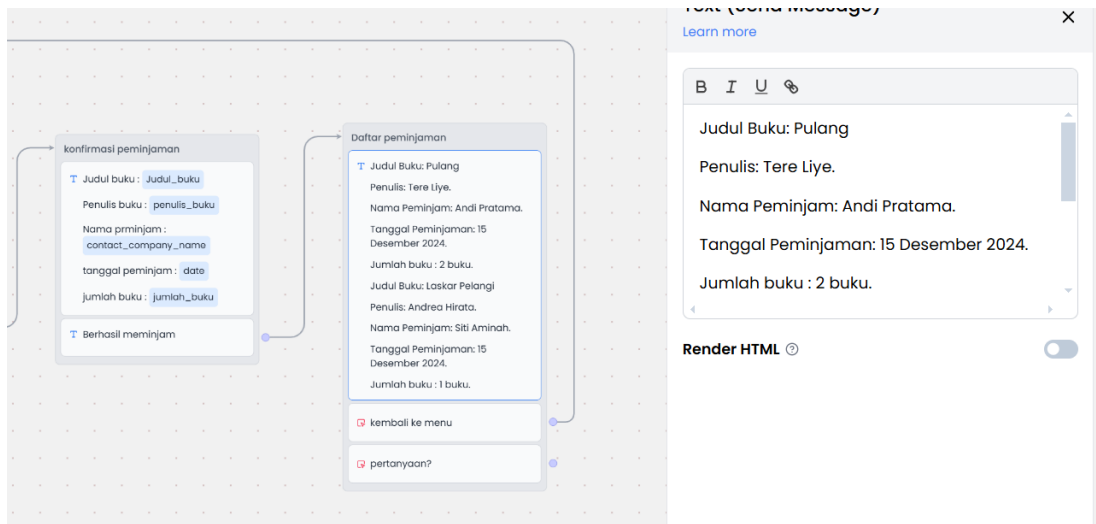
konfirmasi peminjaman

Judul buku : Judul_buku

Penulis buku : penulis_buku

Nama prminjam : contact_company_name

tanggal peminjam : date

jumlah buku : jumlah_buku

Berhasil meminjam

Daftar peminjaman

Judul Buku: Pulang

Penulis: Tere Liye.

Nama Peminjam: Andi Pratama.

Tanggal Peminjaman: 15 Desember 2024.

Jumlah buku : 2 buku.

Judul Buku: Laskar Pelangi

Penulis: Andrea Hirata.

Nama Peminjam: Siti Aminah.

Tanggal Peminjaman: 15 Desember 2024.

Jumlah buku : 1 buku.

kembali ke menu

pertanyaan?

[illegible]

Learn more

B I U

Judul Buku: Pulang

Penulis: Tere Liye.

Nama Peminjam: Andi Pratama.

Tanggal Peminjaman: 15 Desember 2024.

Jumlah buku : 2 buku.

Render HTML